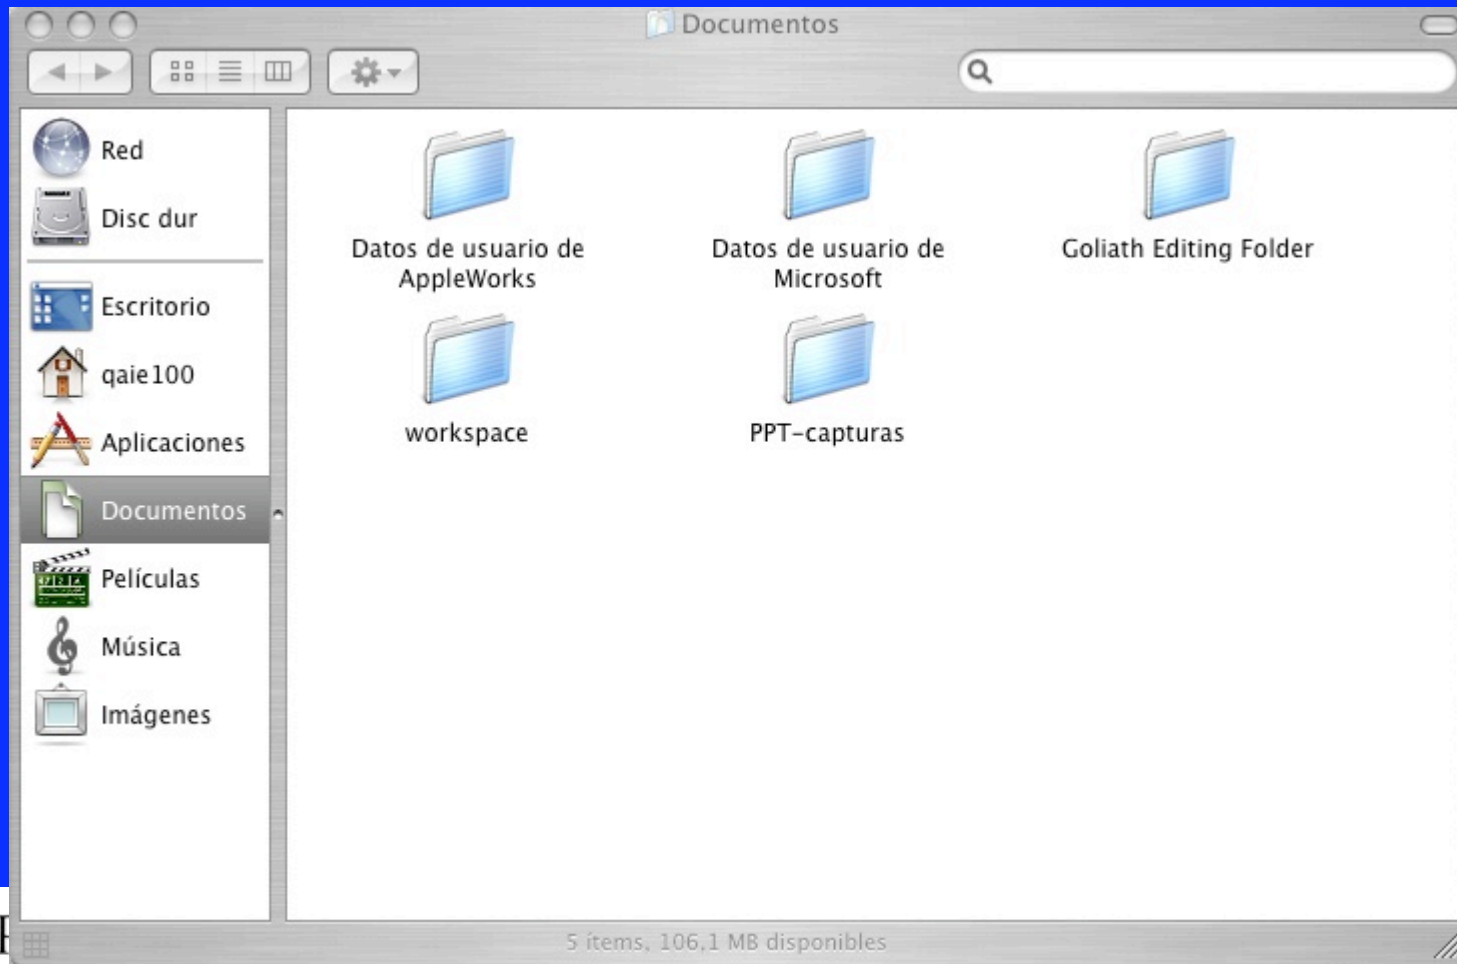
Documentos

Red
Disc dur
Escritorio
qaie100
Aplicaciones
Documentos
Películas
Música
Imágenes

Datos de usuario de AppleWorks

Datos de usuario de Microsoft

Goliath Editing Folder

workspace

PPT-capturas

5 ítems, 106,1 MB disponibles